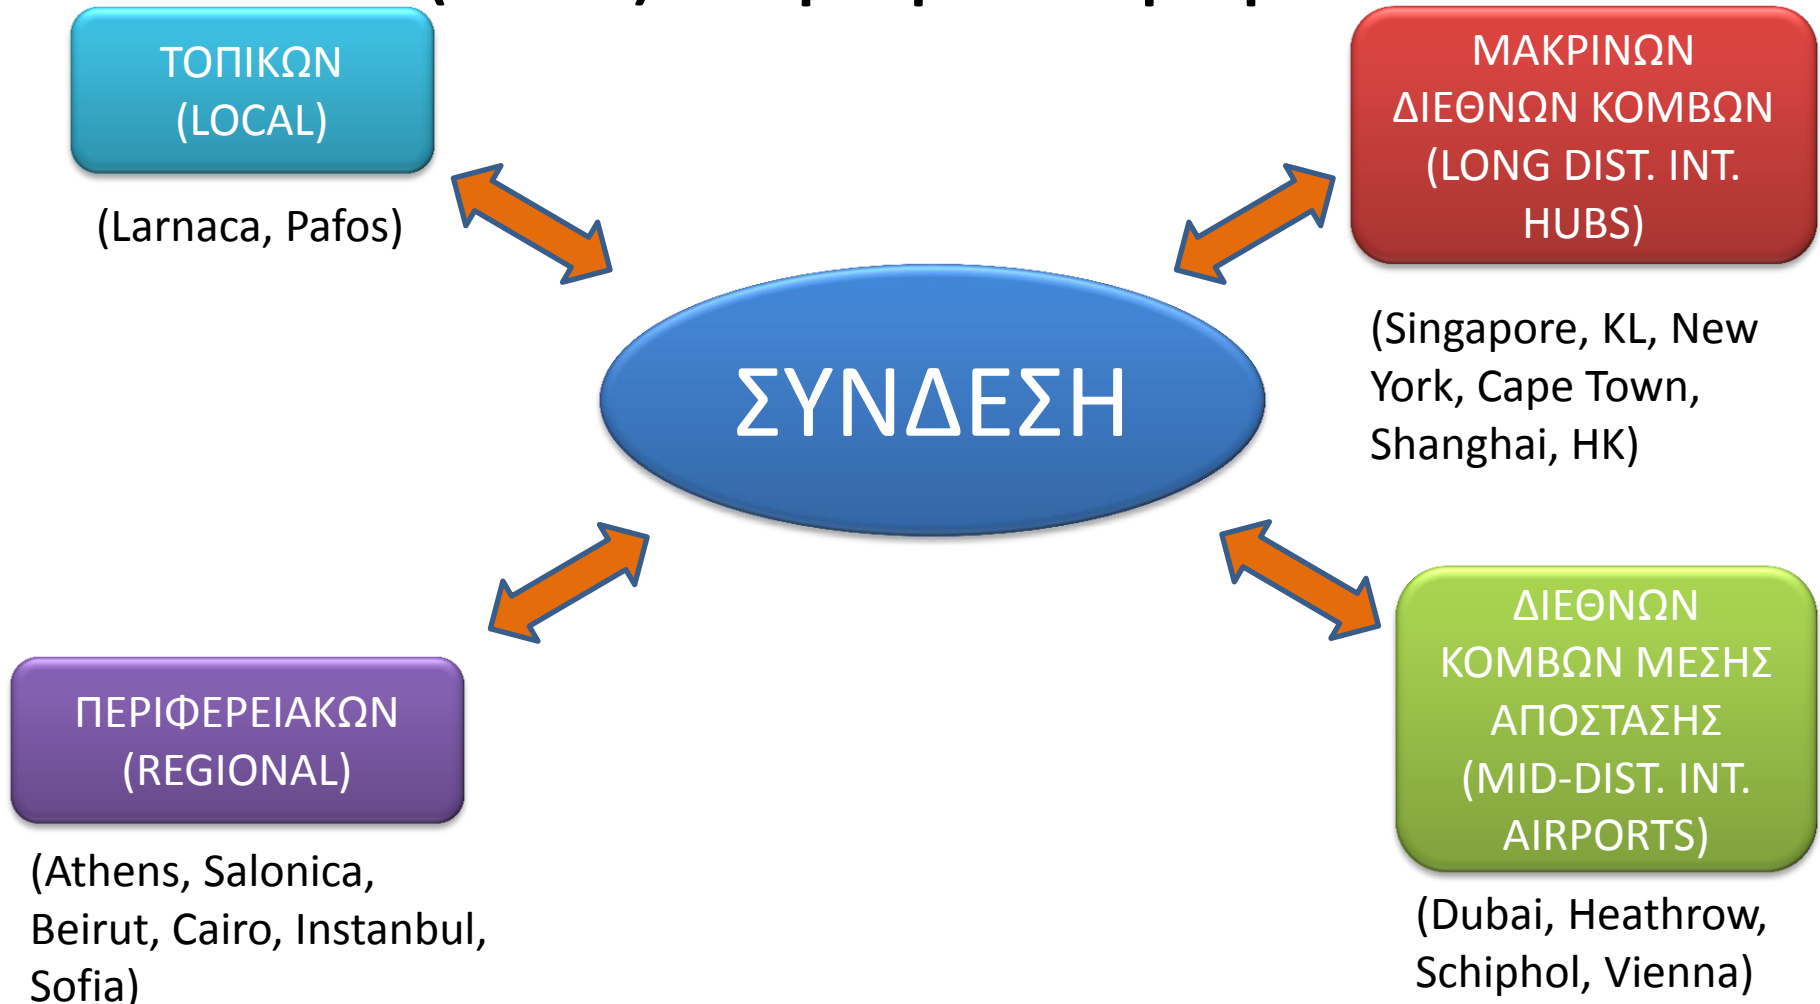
ΤΟΠΙΚΩΝ (LOCAL)

(Larnaca, Pafos)

ΜΑΚΡΙΝΩΝ ΔΙΕΘΝΩΝ ΚΟΜΒΩΝ (LONG DIST. INT. HUBS)

(Singapore, KL, New York, Cape Town, Shanghai, HK)

ΣΥΝΔΕΣΗ

ΠΕΡΙΦΕΡΕΙΑΚΩΝ (REGIONAL)

(Athens, Salonica, Beirut, Cairo, Instanbul, Sofia)

ΔΙΕΘΝΩΝ ΚΟΜΒΩΝ ΜΕΣΗΣ ΑΠΟΣΤΑΣΗΣ (MID-DIST. INT. AIRPORTS)

(Dubai, Heathrow, Schiphol, Vienna)